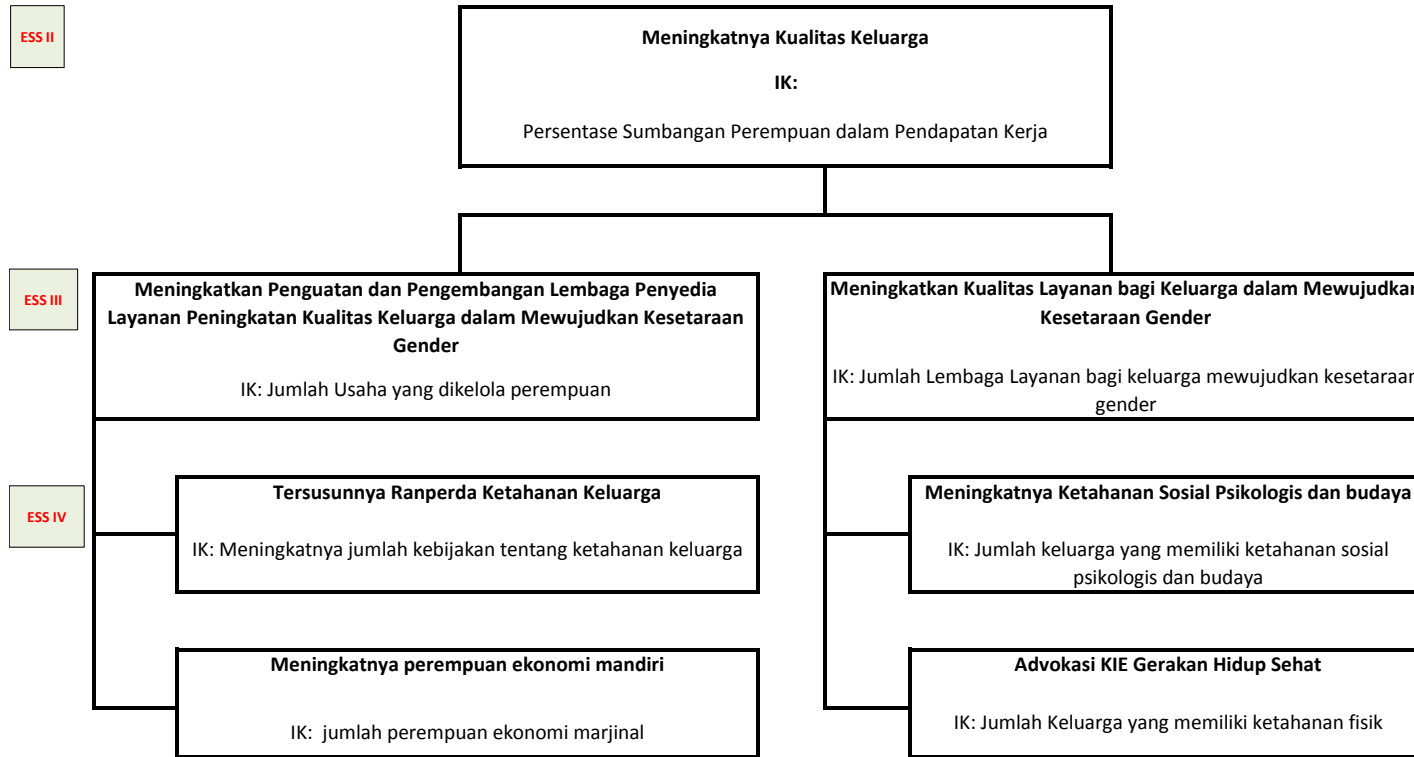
ESS II

Meningkatnya Kualitas Keluarga

IK:

Persentase Sumbangan Perempuan dalam Pendapatan Kerja

ESS III

Meningkatkan Penguatan dan Pengembangan Lembaga Penyedia Layanan Peningkatan Kualitas Keluarga dalam Mewujudkan Kesetaraan Gender

IK: Jumlah Usaha yang dikelola perempuan

Meningkatkan Kualitas Layanan bagi Keluarga dalam Mewujudkan Kesetaraan Gender

IK: Jumlah Lembaga Layanan bagi keluarga mewujudkan kesetaraan gender

ESS IV

Tersusunnya Ranperda Ketahanan Keluarga

IK: Meningkatnya jumlah kebijakan tentang ketahanan keluarga

Meningkatnya Ketahanan Sosial Psikologis dan budaya

IK: Jumlah keluarga yang memiliki ketahanan sosial psikologis dan budaya

Meningkatnya perempuan ekonomi mandiri

IK: jumlah perempuan ekonomi marjinal

Advokasi KIE Gerakan Hidup Sehat

IK: Jumlah Keluarga yang memiliki ketahanan fisik